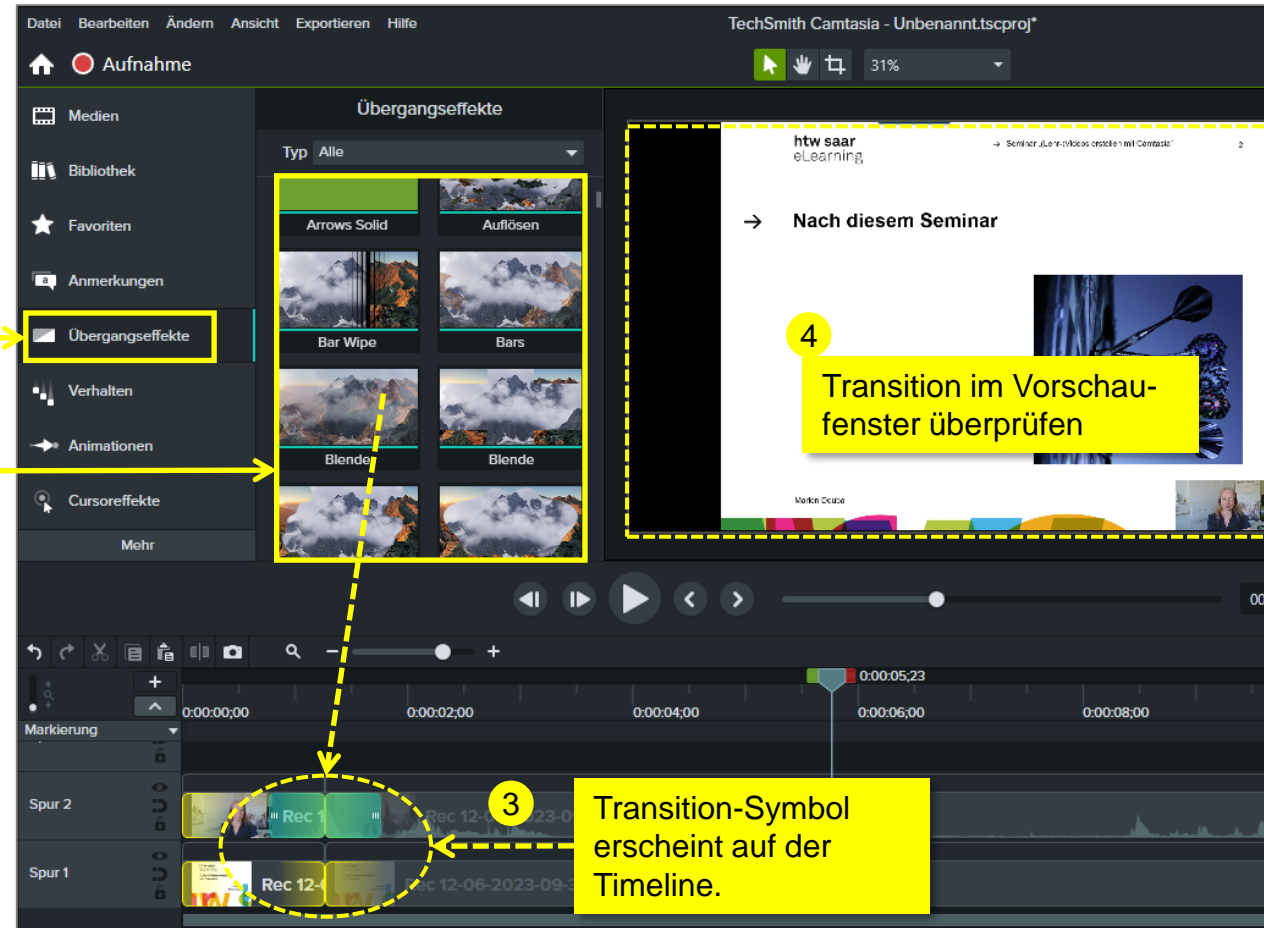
Datei Bearbeiten Ändern Ansicht Exportieren Hilfe

TechSmith Camtasia - Unbenannt.tscproj*

Aufnahme

31%

Medien

Bibliothek

Favoriten

Anmerkungen

Übergangseffekte

Verhalten

Animationen

Cursoreffekte

Mehr

Übergangseffekte

Typ Alle

Arrows Solid

Auflösen

Bar Wipe

Bars

Blende

Blende

htw saar
eLearning

→ Seminar „Lern-Videos erstellen mit Camtasia"

2

→ Nach diesem Seminar

4

Transition im Vorschaufenster überprüfen

Marion Deubo

0:00:05;23

0:00:00;00

0:00:02;00

0:00:04;00

0:00:06;00

0:00:08;00

Markierung

Spur 2

Rec 1

Rec 12-06-2023-09

3

Transition-Symbol erscheint auf der Timeline.

Spur 1

Rec 12-

Rec 12-06-2023-09-3